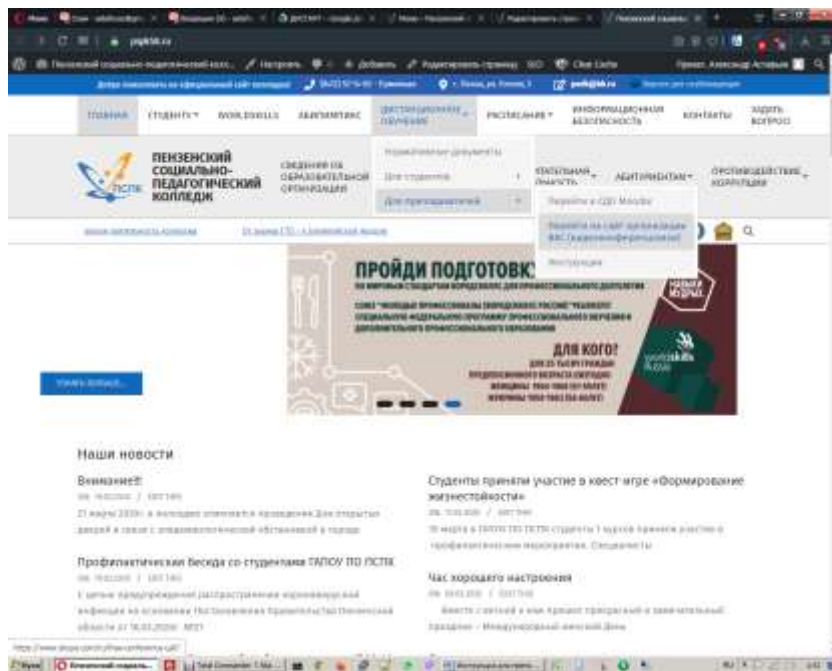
ГЛАВНАЯ СТУДЕНТУ WORLDSKILLS АБИТУРИЕНТАМ ДИСТАНЦИОННОЕ ОБУЧЕНИЕ РАСПИСАНИЕ ИНФОРМАЦИОННАЯ БЕЗОПАСНОСТЬ КОНТАКТЫ ЗАДАТЬ ВОПРОС

ПЕНЗЕНСКИЙ СОЦИАЛЬНО-ПЕДАГОГИЧЕСКИЙ КОЛЛЕДЖ

СВЕДЕНИЯ ОБ ОБРАЗОВАТЕЛЬНОЙ ОРГАНИЗАЦИИ

Нормативные документы
Для студентов
Для преподавателей

Перейти в СДО Moodle
Перейти на сайт организации ВКС (видеоконференции)
Инструкции

АБИТУРИЕНТАМ ПРОТИВОДЕЙСТВИЕ КОРРУПЦИИ

ПРОЙДИ ПОДГОТОВКУ

ДЛЯ КОГО?

worldskills Russia

УЗНАТЬ БОЛЬШЕ...

Наши новости

Внимание!!!
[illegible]

Профилактическая беседа со студентами ГАПОУ ПО ПСПК
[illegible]

Студенты приняли участие в квест игре «Формирование жизнестойкости»
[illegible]

Час хорошего настроения
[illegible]